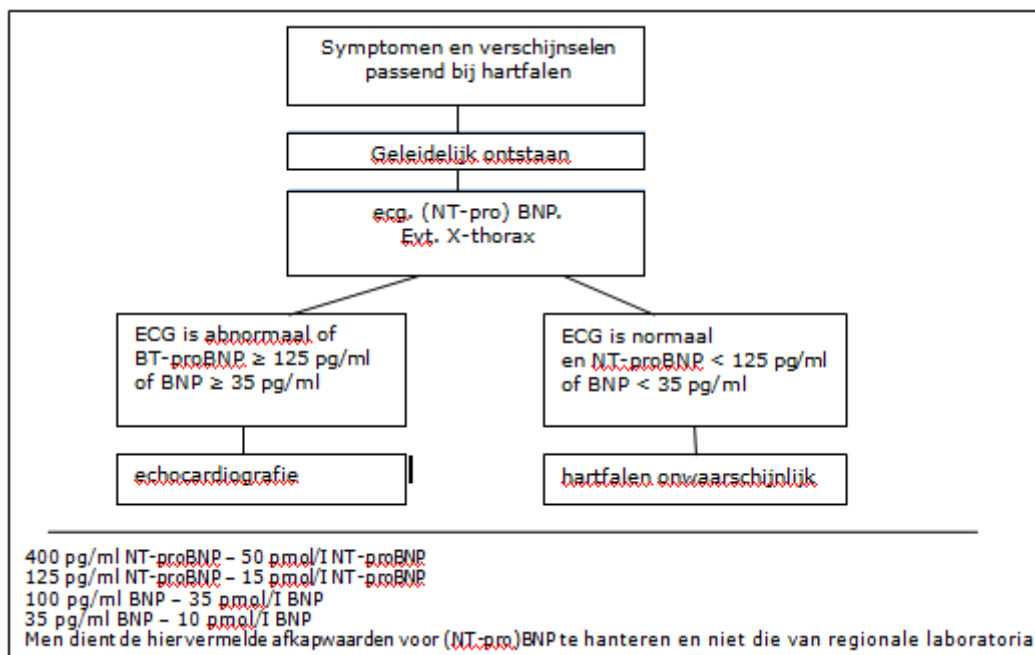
Symptomen en verschijnselen passend bij hartfalen

Geleidelijk ontstaan

ecg, (NT-pro) BNP.
Evt. X-thorax

ECG is abnormaal of BT-proBNP $\geq$ 125 pg/ml of BNP $\geq$ 35 pg/ml

ECG is normaal en NT-proBNP < 125 pg/ml of BNP < 35 pg/ml

echocardiografie

hartfalen onwaarschijnlijk

400 pg/ml NT-proBNP – 50 pmol/l NT-proBNP
125 pg/ml NT-proBNP – 15 pmol/l NT-proBNP
100 pg/ml BNP – 35 pmol/l BNP
35 pg/ml BNP – 10 pmol/l BNP
Men dient de hiervermelde afkapwaarden voor (NT-pro)BNP te hanteren en niet die van regionale laboratoria